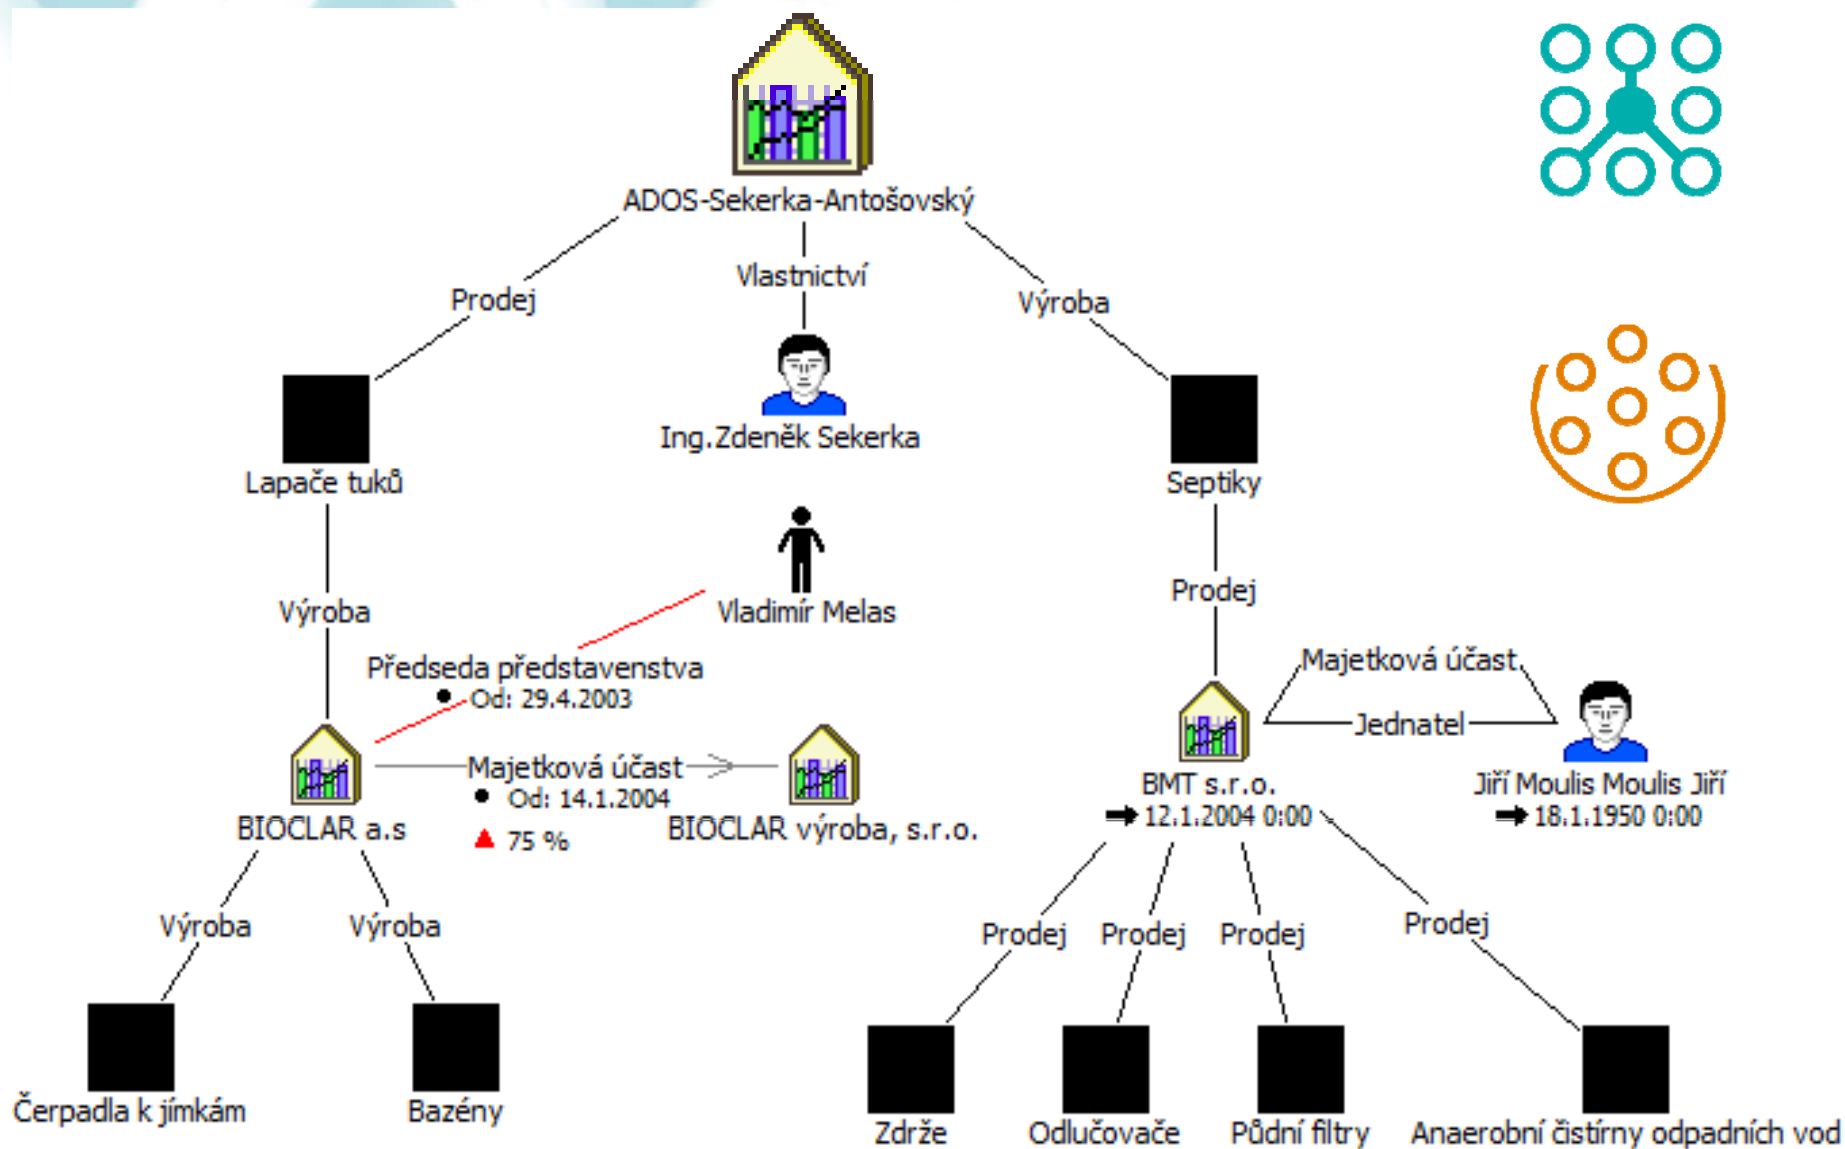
ADOS-Sekerka-Antošovský

Prodej

Vlastnictví

Výroba

Ing.Zdeněk Sekerka

Lapače tuků

Septiky

Výroba

Vladimír Melas

Prodej

Předseda představenstva
Od: 29.4.2003

Majetková účast

Jednatel

BIOCLAR a.s

Majetková účast
Od: 14.1.2004
75 %

BIOCLAR výroba, s.r.o.

BMT s.r.o.
12.1.2004 0:00

Jiří Moulis Moulis Jiří
18.1.1950 0:00

Výroba

Výroba

Prodej

Prodej

Prodej

Prodej

Čerpadla k jímkám

Bazény

Zdrže

Odlučovače

Půdní filtry

Anaerobní čistírny odpadních vod